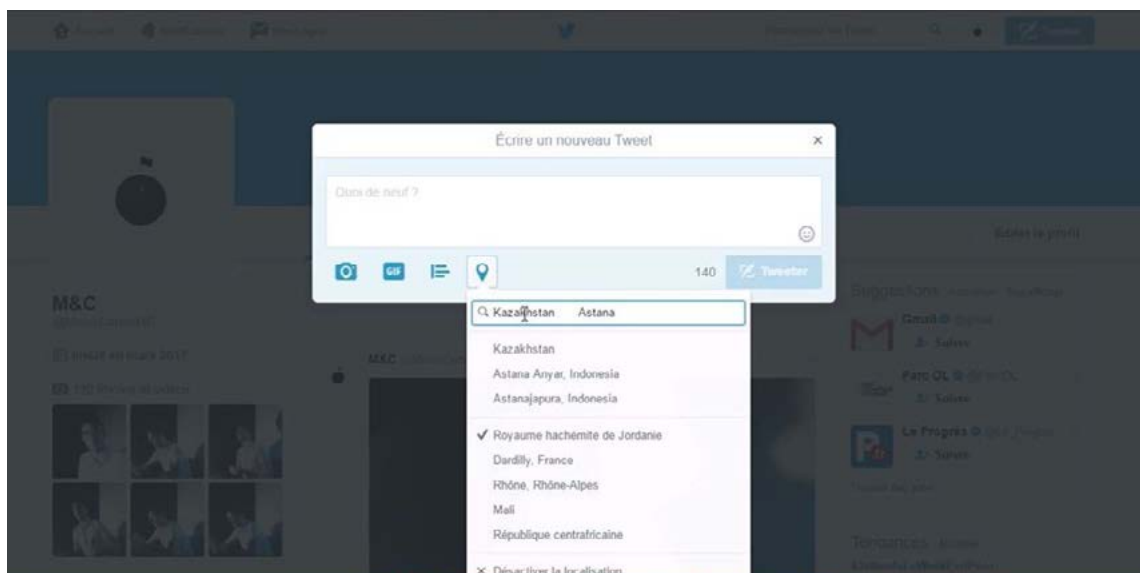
Accueil Notifications Messages

Rechercher sur Twitter

Tweeter

Écrire un nouveau Tweet

×

Quoi de neuf ?

GIF

140

Tweeter

Éditer le profil

M&C

Inscrit en mars 2017

110 Photos et vidéos

M&C

Kazakhstan Astana

Kazakhstan

Astana Anyar, Indonesia

Astanajapura, Indonesia

✔ Royaume hachémite de Jordanie

Dardilly, France

Rhône, Rhône-Alpes

Mali

République centrafricaine

× Désactiver la localisation

Suggestions · Actualiser · Tout afficher

Gmail

Suivre

Parc OL

Suivre

Le Progrès

Suivre

Tendances · Modifier